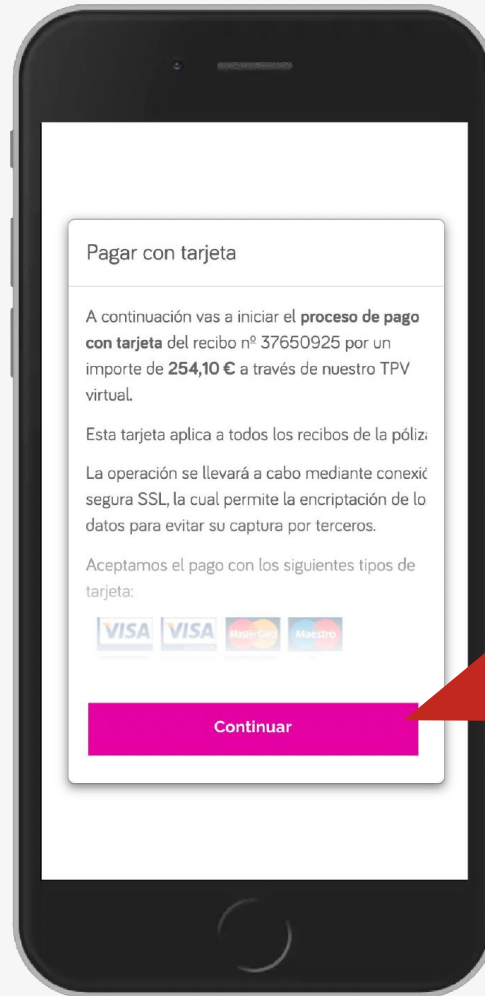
Pagar con tarjeta

A continuación vas a iniciar el **proceso de pago con tarjeta** del recibo nº 37650925 por un importe de **254,10 €** a través de nuestro TPV virtual.

Esta tarjeta aplica a todos los recibos de la pólizi

La operación se llevará a cabo mediante conexió segura SSL, la cual permite la encriptación de lo datos para evitar su captura por terceros.

Aceptamos el pago con los siguientes tipos de tarjeta:

VISA VISA MasterCard Maestro

Continuar